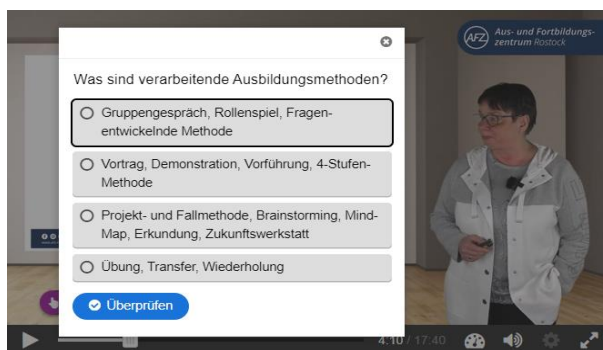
AFZ Aus- und Fortbildungszentrum Rostock

Was sind verarbeitende Ausbildungsmethoden?

Gruppengespräch, Rollenspiel, Fragenentwickelnde Methode

Vortrag, Demonstration, Vorführung, 4-Stufen-Methode

Projekt- und Fallmethode, Brainstorming, Mind-Map, Erkundung, Zukunftswerkstatt

Übung, Transfer, Wiederholung

Überprüfen

4:10 / 17:40